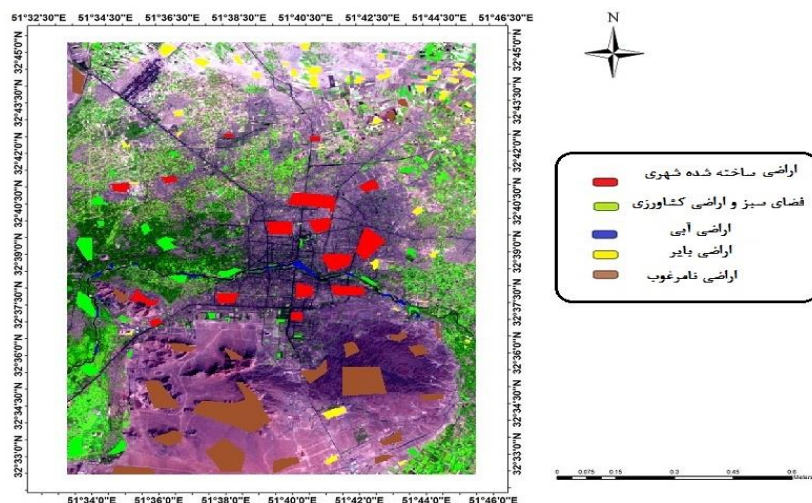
51°32'30"E 51°34'30"E 51°36'30"E 51°38'30"E 51°40'30"E 51°42'30"E 51°44'30"E 51°46'30"E

N

اراضی ساخته شده شهری
فضای سبز و اراضی کشاورزی
اراضی آبی
اراضی بایر
اراضی نامرغوب

32°45'0"N
32°43'30"N
32°42'0"N
32°40'30"N
32°39'0"N
32°37'30"N
32°36'0"N
32°34'30"N
32°33'0"N

32°45'0"N
32°43'30"N
32°42'0"N
32°40'30"N
32°39'0"N
32°37'30"N
32°36'0"N
32°34'30"N
32°33'0"N

0 0.075 0.15 0.3 0.45 0.6 Meters

51°34'0"E 51°36'0"E 51°38'0"E 51°40'0"E 51°42'0"E 51°44'0"E 51°46'0"E